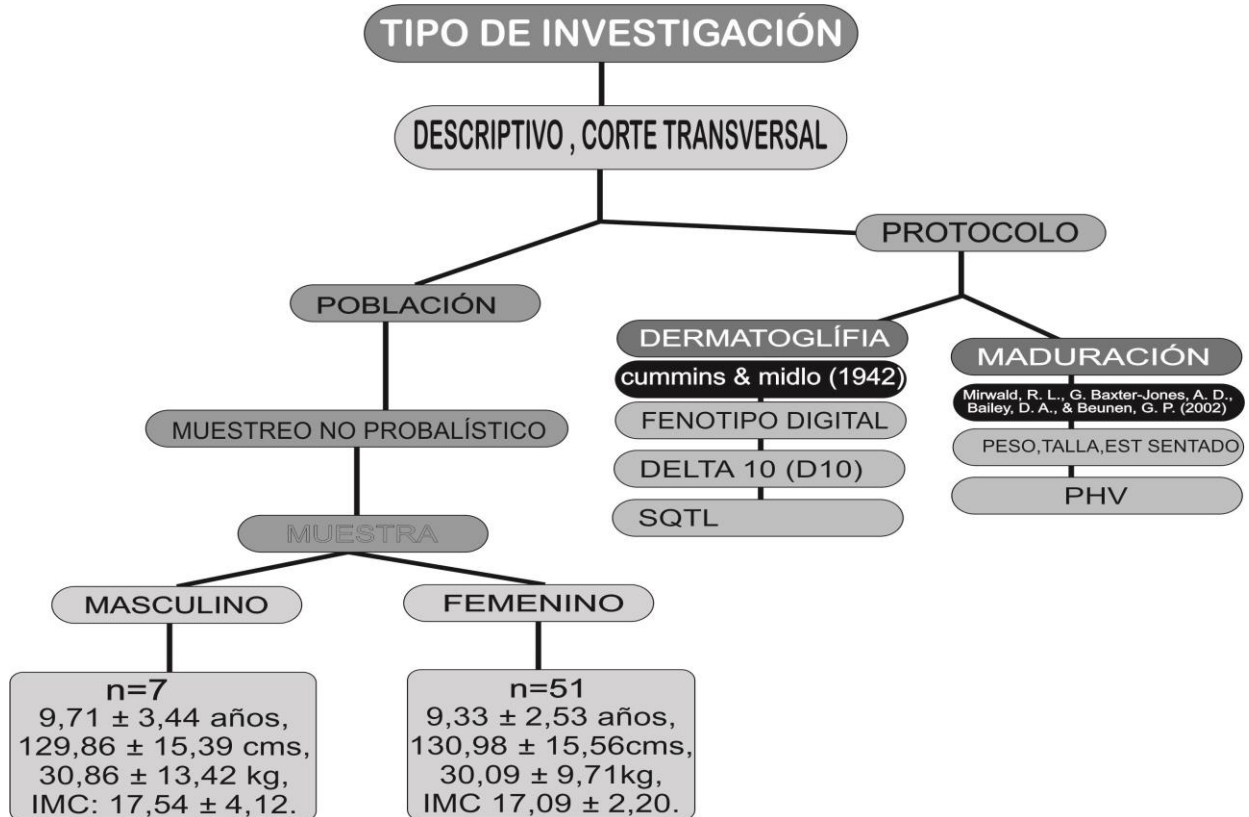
TIPO DE INVESTIGACIÓN

DESCRIPTIVO , CORTE TRANSVERSAL

PROTOCOLO

POBLACIÓN

DERMATOGLÍFIA

cummins & midlo (1942)

FENOTIPO DIGITAL

DELTA 10 (D10)

SQTL

MADURACIÓN

Mirwald, R. L., G. Baxter-Jones, A. D., Bailey, D. A., & Beunen, G. P. (2002)

PESO,TALLA,EST SENTADO

PHV

MUESTREO NO PROBALÍSTICO

MUESTRA

MASCULINO

FEMENINO

n=7
9,71 ± 3,44 años,
129,86 ± 15,39 cms,
30,86 ± 13,42 kg,
IMC: 17,54 ± 4,12.

n=51
9,33 ± 2,53 años,
130,98 ± 15,56cms,
30,09 ± 9,71kg,
IMC 17,09 ± 2,20.